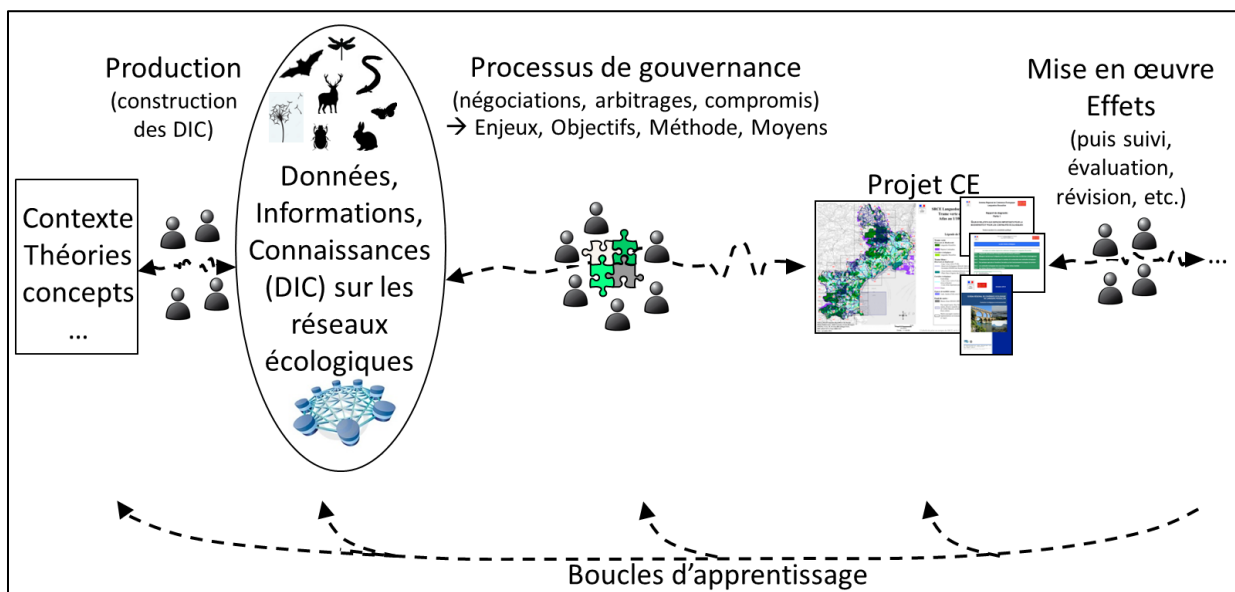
Production
(construction des DIC)

Processus de gouvernance
(négociations, arbitrages, compromis)
→ Enjeux, Objectifs, Méthode, Moyens

Mise en œuvre
Effets
(puis suivi, évaluation, révision, etc.)

Contexte
Théories
concepts
…

Données, Informations, Connaissances (DIC) sur les réseaux écologiques

Projet CE

…

Boucles d'apprentissage